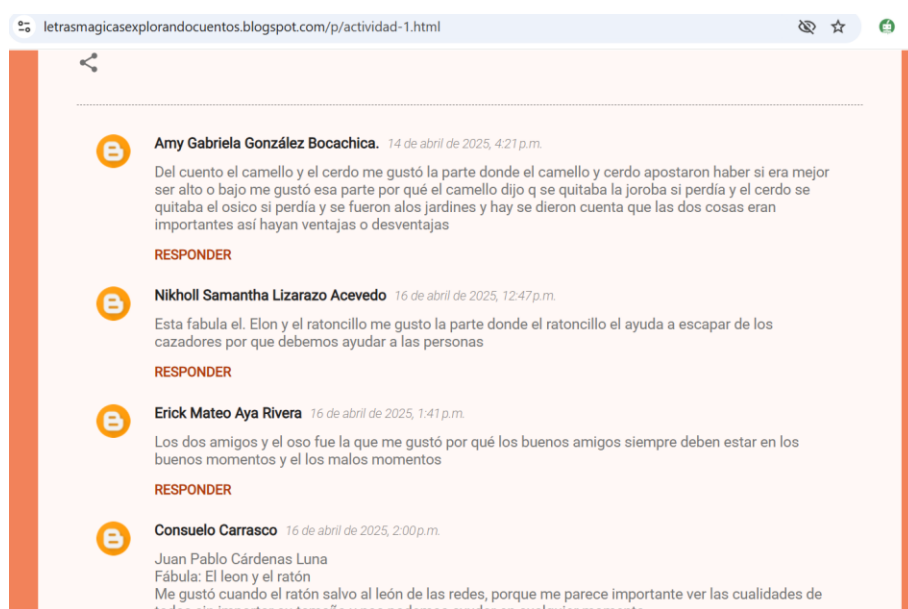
letrasmagicasexplorandocuentos.blogspot.com/p/actividad-1.html

Amy Gabriela González Bocachica. 14 de abril de 2025, 4:21 p.m.

Del cuento el camello y el cerdo me gustó la parte donde el camello y cerdo apostaron haber si era mejor ser alto o bajo me gustó esa parte por qué el camello dijo q se quitaba la joroba si perdía y el cerdo se quitaba el osico si perdía y se fueron alos jardines y hay se dieron cuenta que las dos cosas eran importantes así hayan ventajas o desventajas

RESPONDER

Nikholl Samantha Lizarazo Acevedo 16 de abril de 2025, 12:47 p.m.

Esta fabula el. Elon y el ratoncillo me gusto la parte donde el ratoncillo el ayuda a escapar de los cazadores por que debemos ayudar a las personas

RESPONDER

Erick Mateo Aya Rivera 16 de abril de 2025, 1:41 p.m.

Los dos amigos y el oso fue la que me gustó por qué los buenos amigos siempre deben estar en los buenos momentos y el los malos momentos

RESPONDER

Consuelo Carrasco 16 de abril de 2025, 2:00 p.m.

Juan Pablo Cárdenas Luna
Fábula: El leon y el ratón
Me gustó cuando el ratón salvo al león de las redes, porque me parece importante ver las cualidades de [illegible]